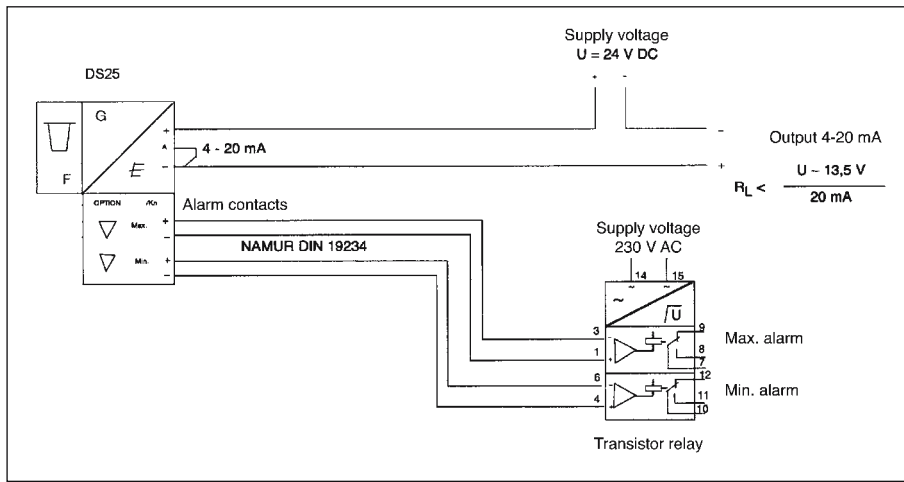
DS25

G

F

+

A

4 - 20 mA

$E$

-

OPTION

/Kn

Max.

+

-

Min.

+

-

Alarm contacts

NAMUR DIN 19234

Supply voltage
U = 24 V DC

+ -

-

+

Output 4-20 mA

$R_L < \frac{U - 13,5 V}{20 mA}$

Supply voltage
230 V AC

14 15

~ ~

~

/U

3

1

6

4

9

8

7

12

11

10

Max. alarm

Min. alarm

Transistor relay